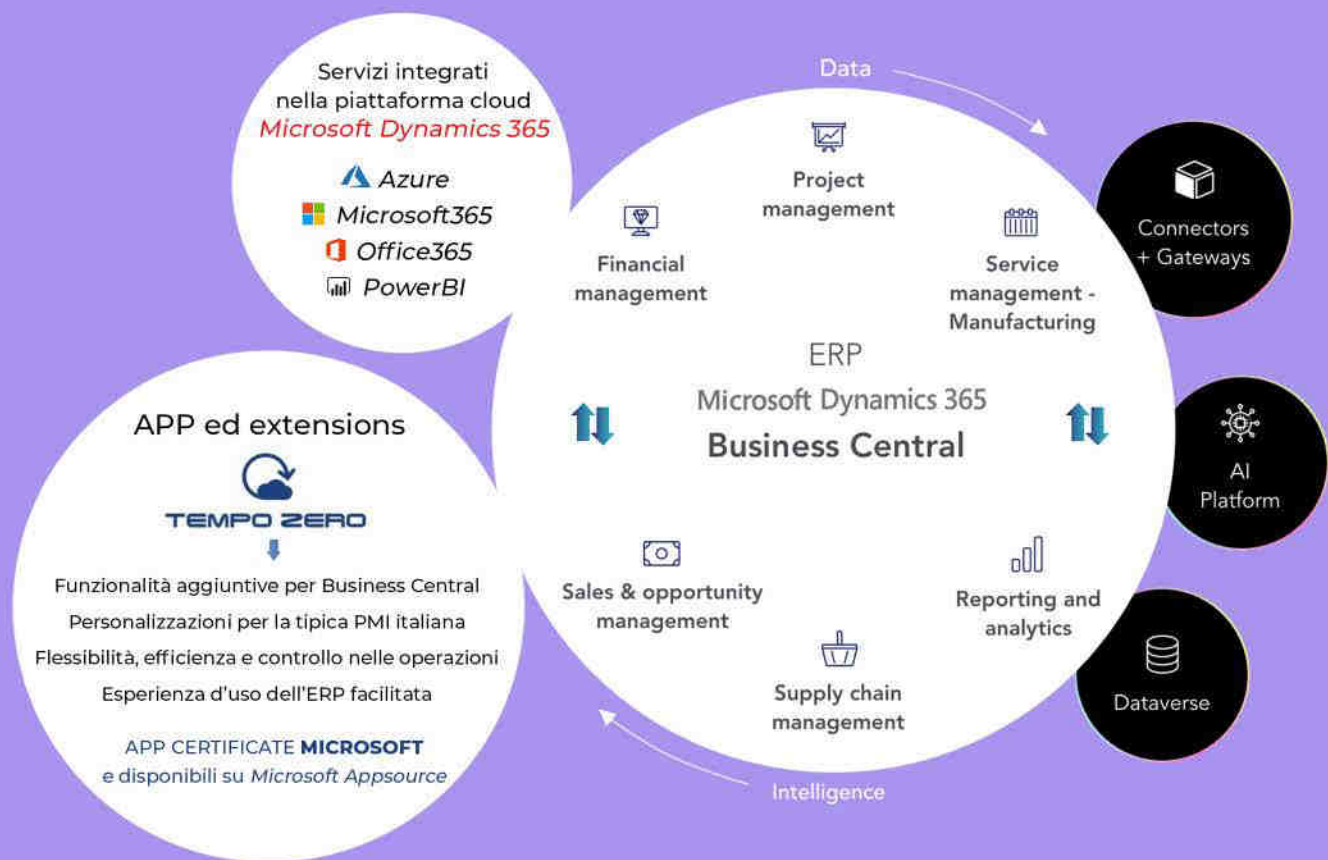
Servizi integrati nella piattaforma cloud
Microsoft Dynamics 365

Azure
Microsoft365
Office365
PowerBI

Data

Project management

Financial management

Service management - Manufacturing

Connectors + Gateways

ERP
Microsoft Dynamics 365
Business Central

APP ed extensions

TEMPO ZERO

Funzionalità aggiuntive per Business Central
Personalizzazioni per la tipica PMI italiana
Flessibilità, efficienza e controllo nelle operazioni
Esperienza d'uso dell'ERP facilitata

APP CERTIFICATE MICROSOFT
e disponibili su Microsoft Appsource

AI Platform

Sales & opportunity management

Reporting and analytics

Supply chain management

Dataverse

Intelligence